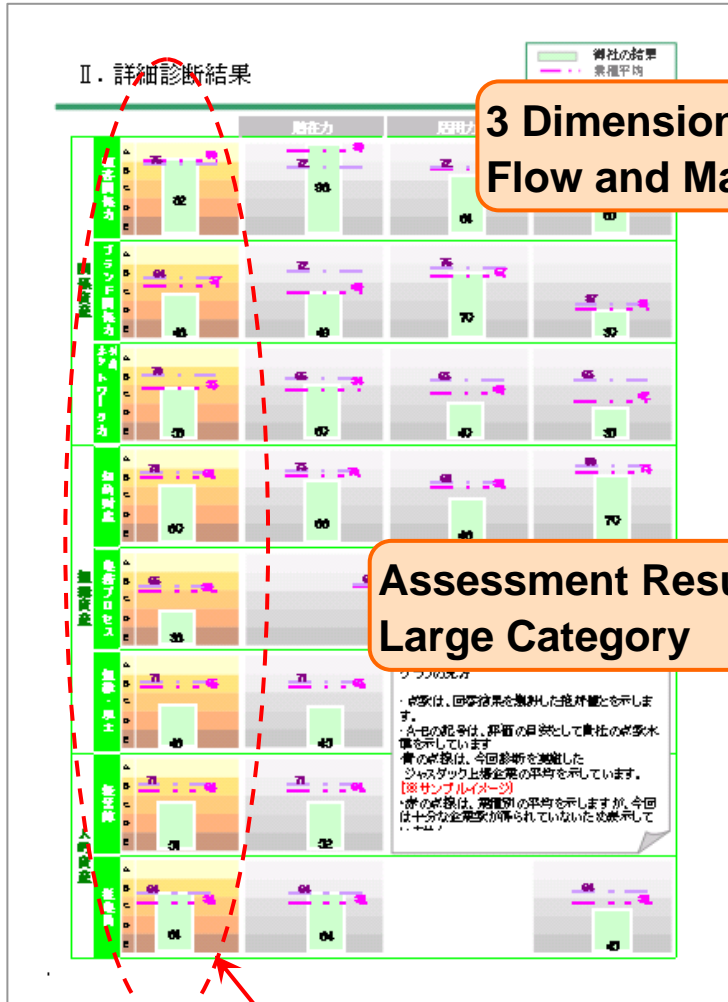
Ⅱ. 詳細診断結果

御社の結果
業種平均

3 Dimension
Flow and Ma

潜在力
活用力

Assessment Resu
Large Category

顧客開拓力
ブランド開発力
ネットワーク力
関係資産
組織資産
業務プロセス
人的資産

A B C D E

82
96
61
48
49
70
37
59
67
42
37
60
66
70
31
48
43
31
32
61
64
43

グラフの見方
・点数は、回答結果を集計した絶対値を示します。
・A-Eの記号は、評価の目安として貴社の点数水準を示しています
・青の点線は、今回診断を実施した
ジャスダック上場企業の平均を示しています。
【※サンプルイメージ】
・赤の点線は、業種別の平均を示しますが、今回は十分な企業数が得られていないため表示して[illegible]